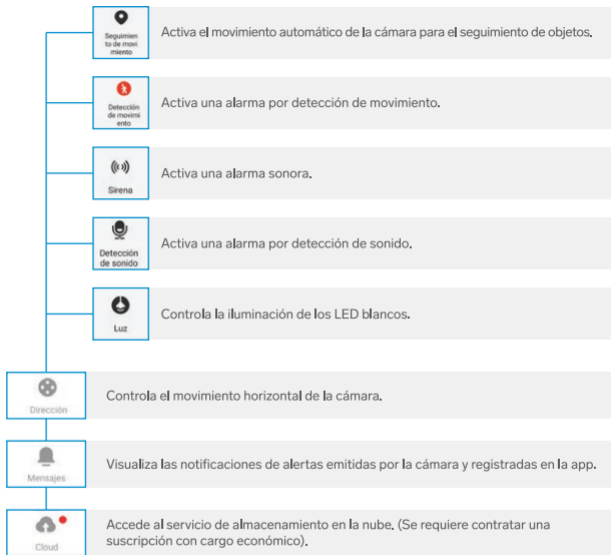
Seguimiento de movimiento

Activa el movimiento automático de la cámara para el seguimiento de objetos.

Detección de movimiento

Activa una alarma por detección de movimiento.

Sirena

Activa una alarma sonora.

Detección de sonido

Activa una alarma por detección de sonido.

Luz

Controla la iluminación de los LED blancos.

Dirección

Controla el movimiento horizontal de la cámara.

Mensajes

Visualiza las notificaciones de alertas emitidas por la cámara y registradas en la app.

Cloud

Accede al servicio de almacenamiento en la nube. (Se requiere contratar una suscripción con cargo económico).